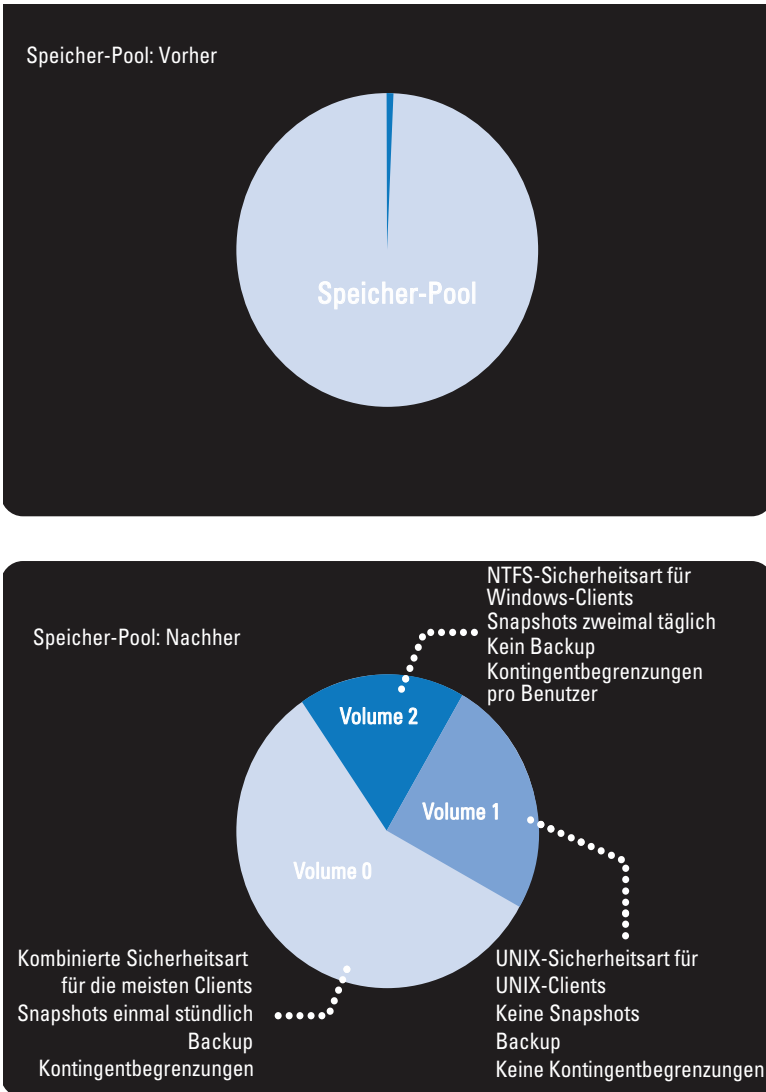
Speicher-Pool: Vorher

Speicher-Pool

Speicher-Pool: Nachher

NTFS-Sicherheitsart für Windows-Clients
Snapshots zweimal täglich
Kein Backup
Kontingentbegrenzungen pro Benutzer

Volume 2

Volume 1

Volume 0

Kombinierte Sicherheitsart für die meisten Clients
Snapshots einmal stündlich
Backup
Kontingentbegrenzungen

UNIX-Sicherheitsart für UNIX-Clients
Keine Snapshots
Backup
Keine Kontingentbegrenzungen